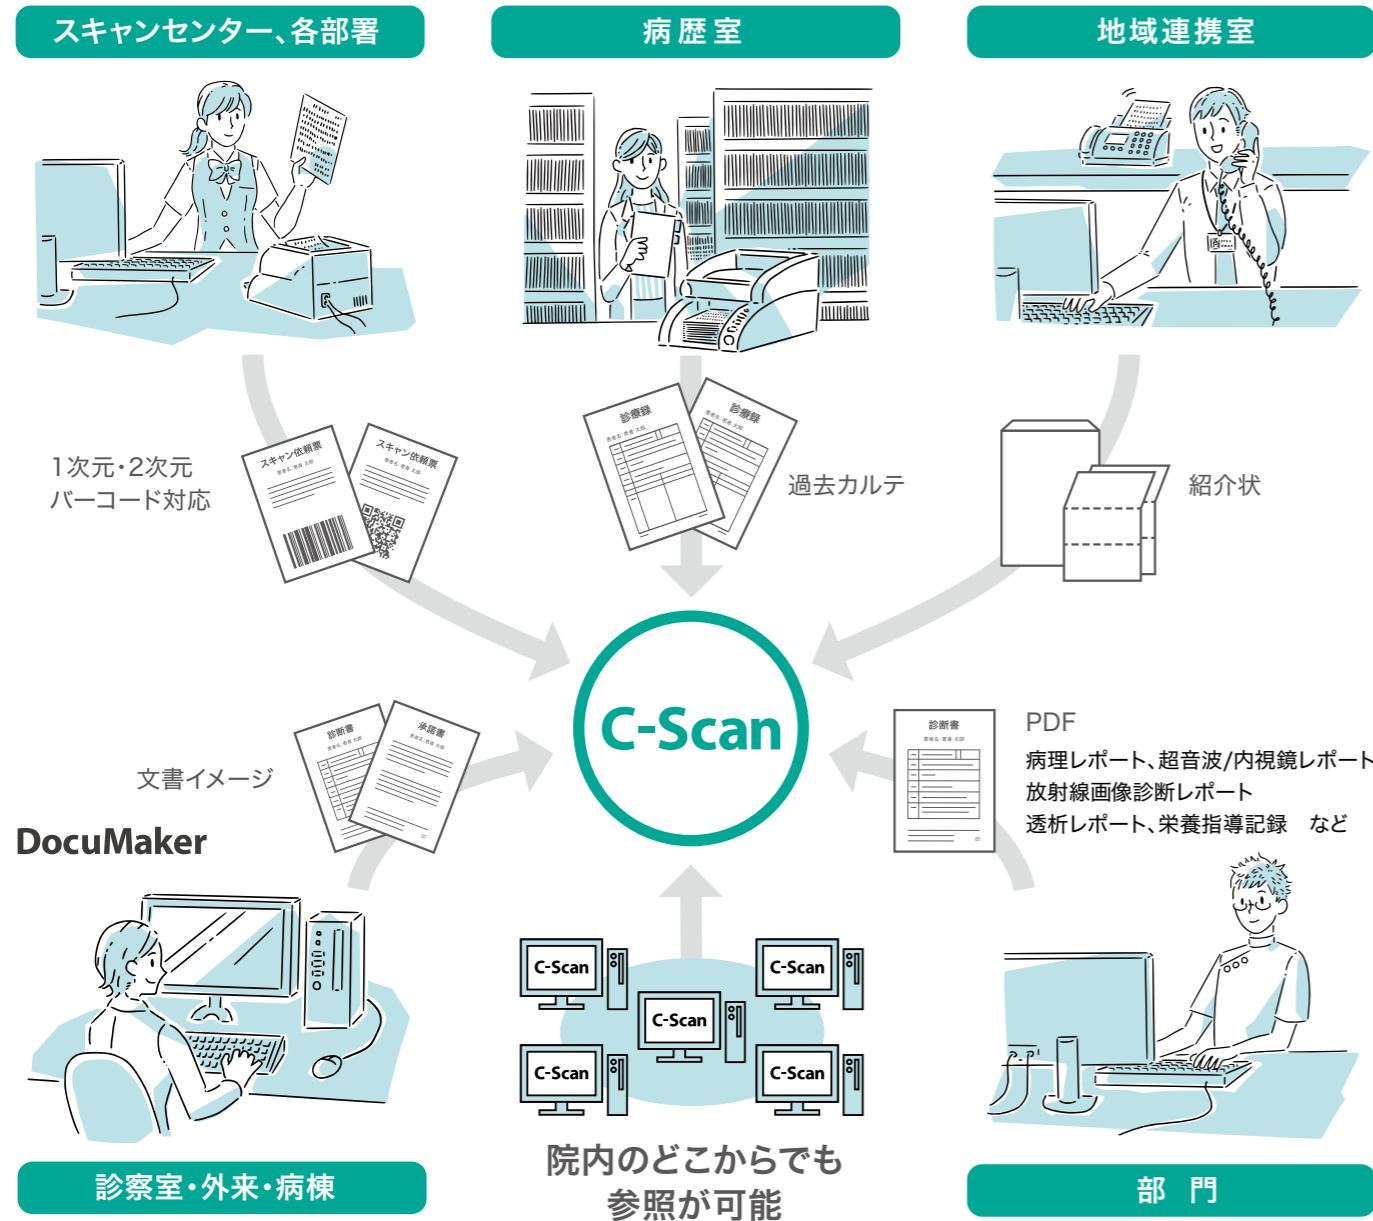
スキャンセンター、各部署

病歴室

地域連携室

1次元・2次元
バーコード対応

スキャン依頼票

スキャン依頼票

診療録

診療録

過去カルテ

紹介状

C-Scan

文書イメージ

診断書

承諾書

DocuMaker

診断書

PDF
病理レポート、超音波/内視鏡レポート
放射線画像診断レポート
透析レポート、栄養指導記録　など

C-Scan

C-Scan

C-Scan

C-Scan

C-Scan

院内のどこからでも
参照が可能

診察室・外来・病棟

部　門